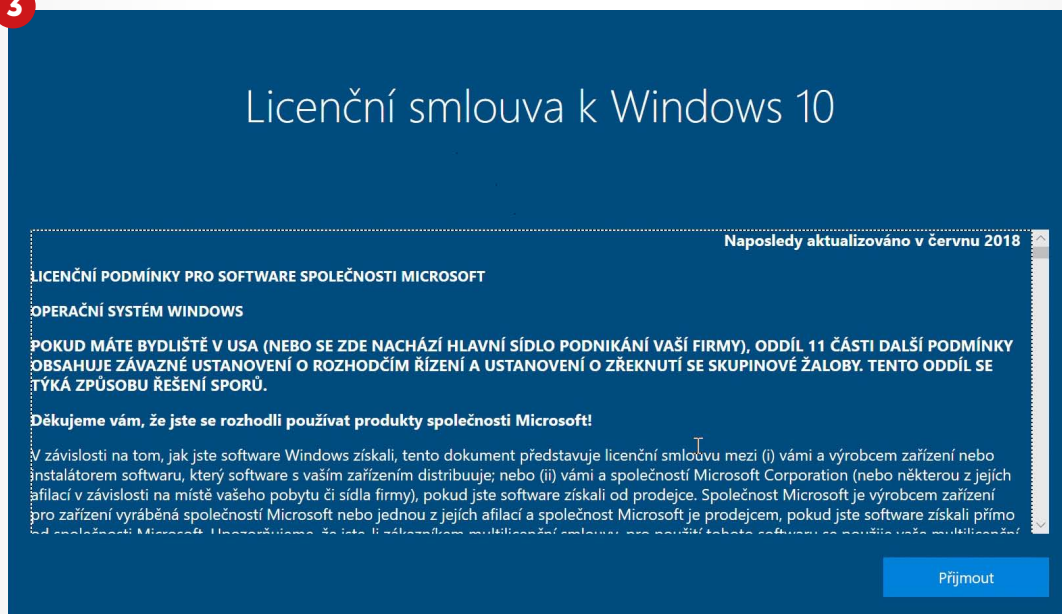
3

Licenční smlouva k Windows 10

Naposledy aktualizováno v červnu 2018

LICENČNÍ PODMÍNKY PRO SOFTWARE SPOLEČNOSTI MICROSOFT

OPERAČNÍ SYSTÉM WINDOWS

POKUD MÁTE BYDLIŠTĚ V USA (NEBO SE ZDE NACHÁZÍ HLAVNÍ SÍDLO PODNIKÁNÍ VAŠÍ FIRMY), ODDÍL 11 ČÁSTI DALŠÍ PODMÍNKY OBSAHUJE ZÁVAZNÉ USTANOVENÍ O ROZHODČÍM ŘÍZENÍ A USTANOVENÍ O ZŘEKNUTÍ SE SKUPINOVÉ ŽALOBY. TENTO ODDÍL SE TÝKÁ ZPŮSOBU ŘEŠENÍ SPORŮ.

Děkujeme vám, že jste se rozhodli používat produkty společnosti Microsoft!

V závislosti na tom, jak jste software Windows získali, tento dokument představuje licenční smlouvu mezi (i) vámi a výrobcem zařízení nebo instalátorem softwaru, který software s vaším zařízením distribuuje; nebo (ii) vámi a společností Microsoft Corporation (nebo některou z jejích afilací v závislosti na místě vašeho pobytu či sídla firmy), pokud jste software získali od prodejce. Společnost Microsoft je výrobcem zařízení pro zařízení vyráběná společností Microsoft nebo jednou z jejích afilací a společnost Microsoft je prodejcem, pokud jste software získali přímo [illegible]

Přijmout